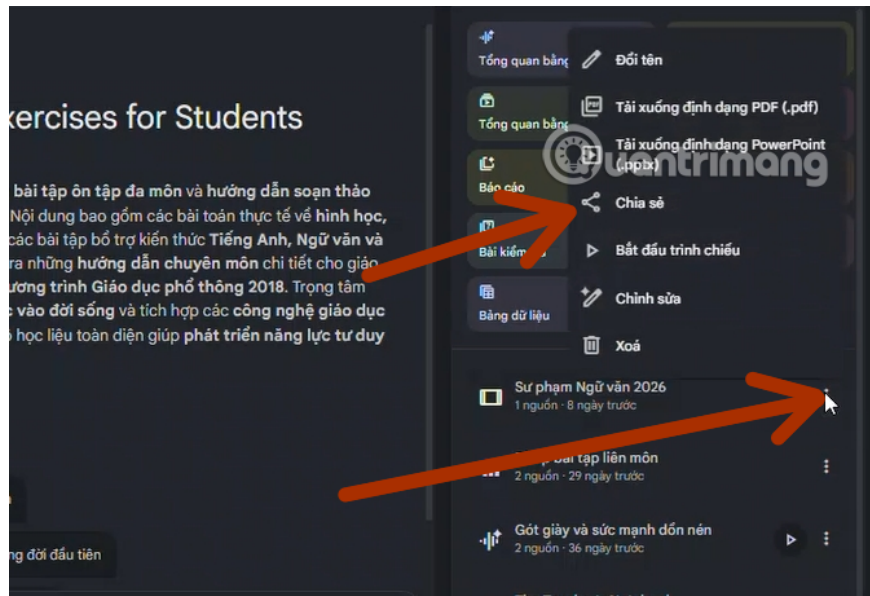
xercises for Students

bài tập ôn tập đa môn và hướng dẫn soạn thảo Nội dung bao gồm các bài toán thực tế về hình học, các bài tập bổ trợ kiến thức Tiếng Anh, Ngữ văn và ra những hướng dẫn chuyên môn chi tiết cho giáo ương trình Giáo dục phổ thông 2018. Trọng tâm c vào đời sống và tích hợp các công nghệ giáo dục o học liệu toàn diện giúp phát triển năng lực tư duy

ng đời đầu tiên

Tổng quan bằng
Tổng quan bằng
Báo cáo
Bài kiểm
Bảng dữ liệu

Đổi tên
Tải xuống định dạng PDF (.pdf)
Tải xuống định dạng PowerPoint (.pptx)
Chia sẻ
Bắt đầu trình chiếu
Chỉnh sửa
Xoá

quantrimang

Sư phạm Ngữ văn 2026
1 nguồn · 8 ngày trước

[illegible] bài tập liên môn
2 nguồn · 29 ngày trước

Gót giày và sức mạnh dồn nén
2 nguồn · 36 ngày trước